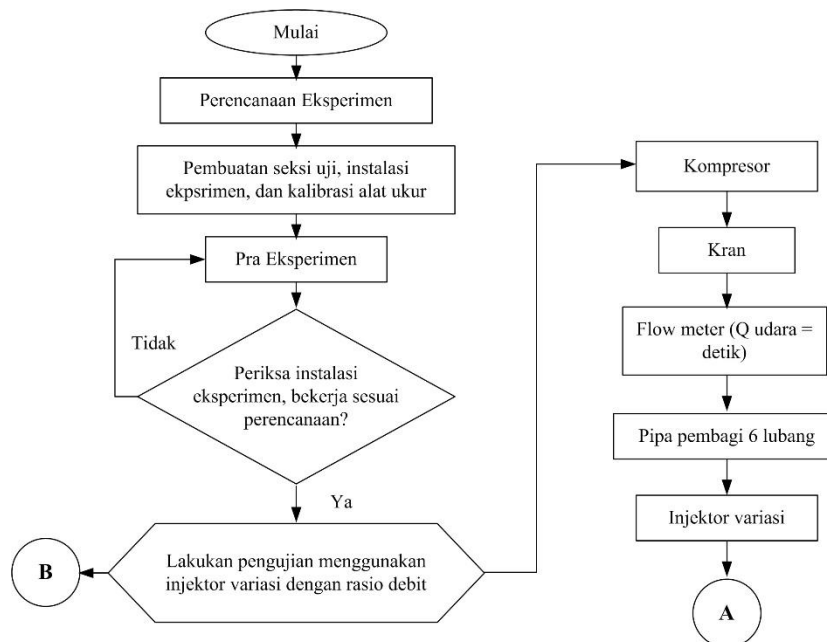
Mulai

Perencanaan Eksperimen

Pembuatan seksi uji, instalasi ekpsrimen, dan kalibrasi alat ukur

Pra Eksperimen

Tidak

Periksa instalasi eksperimen, bekerja sesuai perencanaan?

Ya

Lakukan pengujian menggunakan injektor variasi dengan rasio debit

B

Kompresor

Kran

Flow meter (Q udara = detik)

Pipa pembagi 6 lubang

Injektor variasi

A